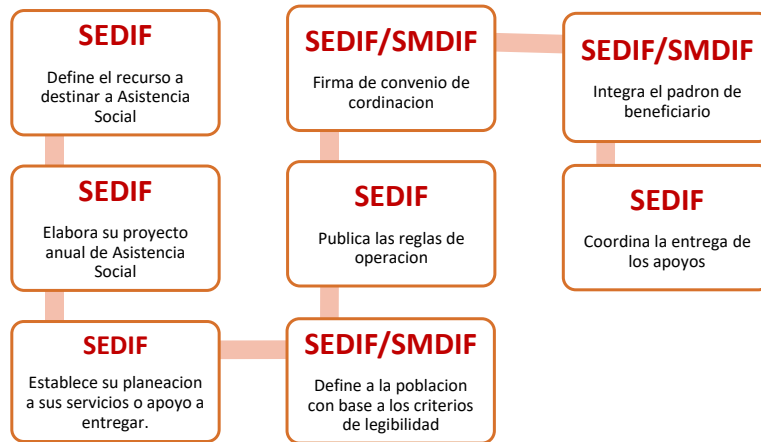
SEDIF

Define el recurso a destinar a Asistencia Social

SEDIF

Elabora su proyecto anual de Asistencia Social

SEDIF

Establece su planeacion a sus servicios o apoyo a entregar.

SEDIF/SMDIF

Define a la poblacion con base a los criterios de legibilidad

SEDIF

Publica las reglas de operacion

SEDIF/SMDIF

Firma de convenio de cordinacion

SEDIF/SMDIF

Integra el padron de beneficiario

SEDIF

Coordina la entrega de los apoyos